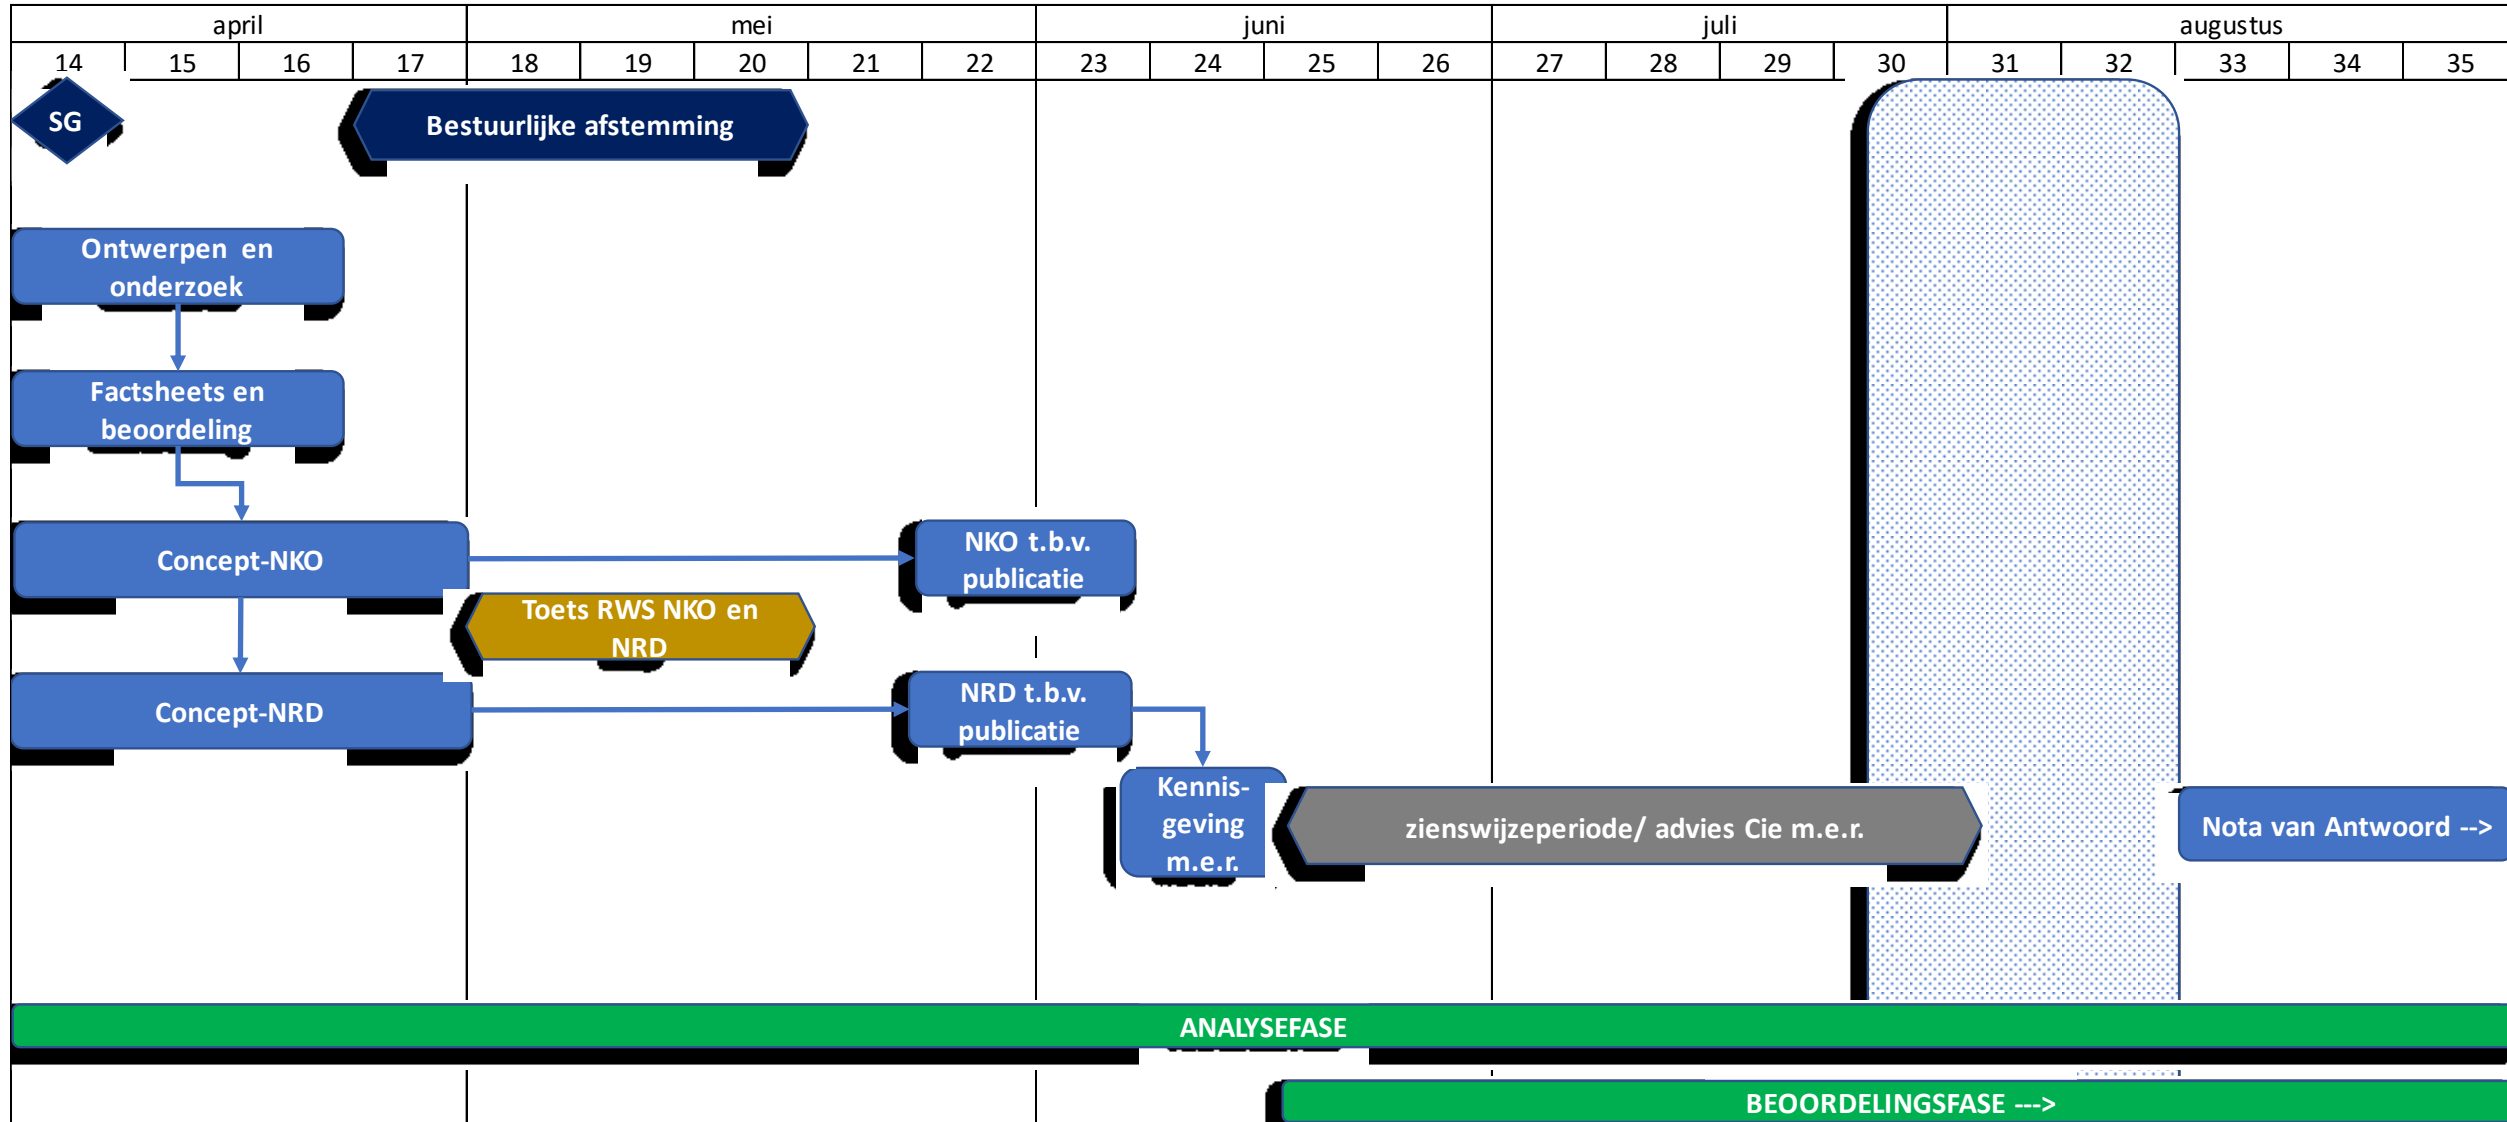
| april | | | | mei | | | | | juni | | | | juli | | | | augustus | | | | |
|---|---|---|---|---|---|---|---|---|---|---|---|---|---|---|---|---|---|---|---|---|---|
| 14 | 15 | 16 | 17 | 18 | 19 | 20 | 21 | 22 | 23 | 24 | 25 | 26 | 27 | 28 | 29 | 30 | 31 | 32 | 33 | 34 | 35 |

SG

Bestuurlijke afstemming

Ontwerpen en onderzoek

Factsheets en beoordeling

Concept-NKO

NKO t.b.v. publicatie

Toets RWS NKO en NRD

Concept-NRD

NRD t.b.v. publicatie

Kennisgeving m.e.r.

zienswijzeperiode/ advies Cie m.e.r.

Nota van Antwoord -->

ANALYSEFASE

BEOORDELINGSFASE --->